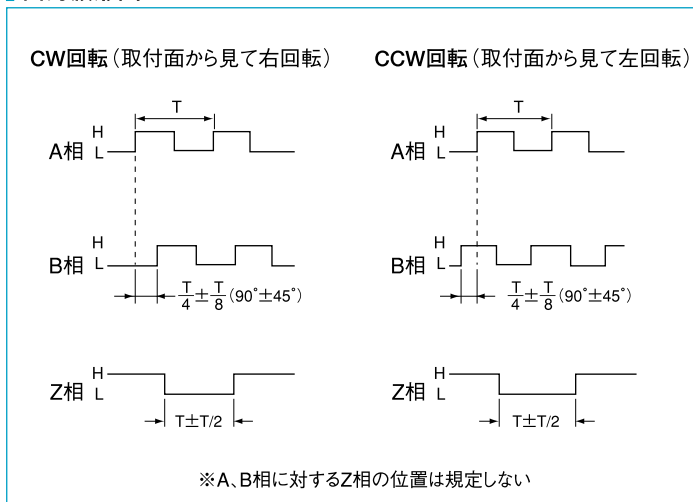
CW回転（取付面から見て右回転）

T

A相 H L

B相 H L

$\frac{T}{4}\pm\frac{T}{8}$（90°±45°）

Z相 H L

T±T/2

CCW回転（取付面から見て左回転）

T

A相 H L

B相 H L

$\frac{T}{4}\pm\frac{T}{8}$（90°±45°）

Z相 H L

T±T/2

※A、B相に対するZ相の位置は規定しない